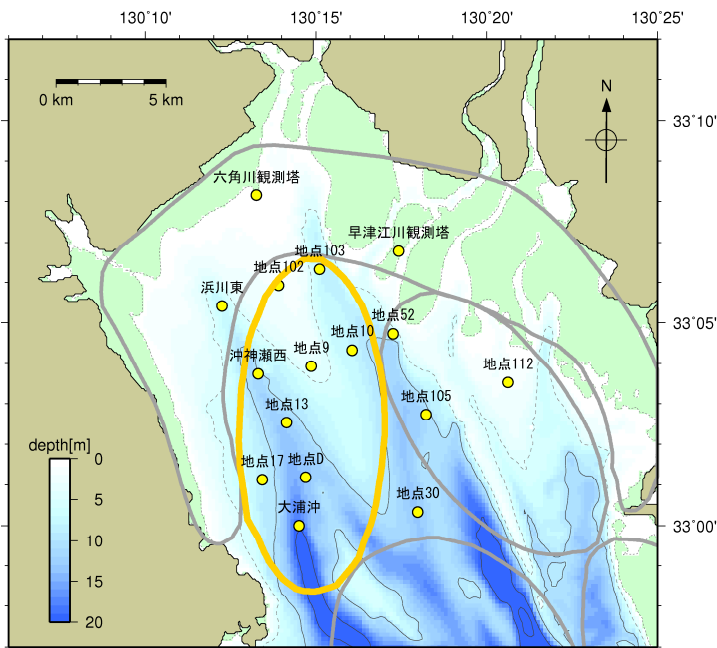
130°10'
130°15'
130°20'
130°25'

0 km
5 km

N

33°10'
33°05'
33°00'

六角川観測塔
早津江川観測塔
地点103
地点102
浜川東
地点52
地点10
地点9
沖神瀬西
地点112
地点105
地点13
地点17
地点0
地点30
大浦沖

depth[m]
0
5
10
15
20